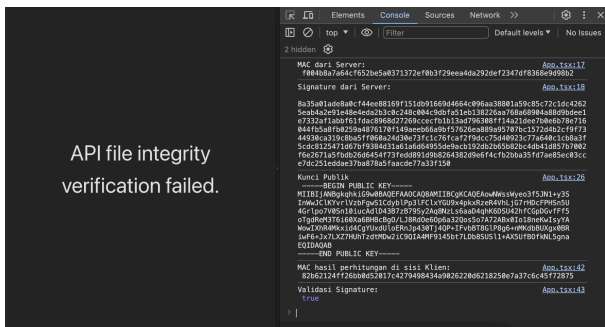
API file integrity verification failed.

Elements Console Sources Network >>

top ▾ Filter Default levels ▾ No Issues

2 hidden

MAC dari Server: App.tsx:17
f004b8a7a64cf652be5a0371372ef0b3f29eea4da292def2347df8368e9d98b2

Signature dari Server: App.tsx:18

8a35a01ade8a0cf44ee88169f151db91669d4664c096aa38801a59c85c72c1dc42625eab4a2e91e48e4eda2b3c0c248c004c9dbfa51eb138226aa768a60904a88d9bdee1e7332af1abbf61fdac8968d27269cceefb1b13ad796308ff14a21dee7b0e6b7067160044fb5a8fb0259a4876170f149aeeb66a9bf57626ea089a95707bc1572d4b2cf9f7344930ca319c8ba5ff060a24d30e73f1c76fcaf2f9dcc75d40923c77a640c1cb8a3f5cdc8125471d67bf9384d31a61a6d64955de9acb192db2b65b82bc4db41d857b7002f6e2671a5fbdb26d6454f73fedd891d9b8264382d9e6f4cfb2bba35fd7ae85ec03ccce7dc251eddae37ba878a5faacde77a33f150

Kunci Publik App.tsx:26
-----BEGIN PUBLIC KEY-----
MIIBIjANBgkqhkiG9w0BAQEFAAOCAQ8AMIIBCgKCAQEAowWWsWyeo3f5JN1+y3SInWwJClKYvrlVzbFgwS1CdyblPp3lFClxYGU9x4pkxRzeR4VhLjG7rHDcFPH5n5U4Grlpo7V0Sn10iucAdlD4387zB79Sy2Aq8NzLs6oaD4qhK6DSU42hfCGpDGvfFf5oTgdReM3T6i60Xa6BHBcBgO/LJ8RdOe60p6a32Oos5o7A72ABoEto18neKwIsyYAWowIXhR4Mkxid4CgYUxdUloERnJp430Tj4QP+IFvbBT8GlP8g6+nMKdbBUXgx0BRiwF6+Jx7LXZ7HUhTzdtMDw2iC9QIA4MF9145bt7LDb8SUSli+AX5UfBOfkNL5gnaEQIDAQAB
-----END PUBLIC KEY-----

MAC hasil perhitungan di sisi Klien: App.tsx:42
82b62124ff26bb0d52017c4279498434a9026220d6218250e7a37c6c45f72875

Validasi Signature: App.tsx:43
true